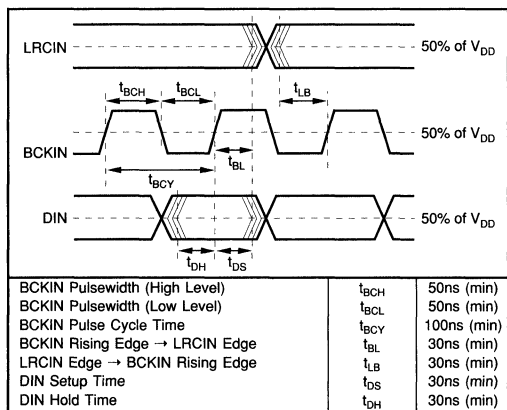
LRCIN

50% of $V_{DD}$

$t_{BCH}$

$t_{BCL}$

$t_{LB}$

50% of $V_{DD}$

BCKIN

$t_{BL}$

$t_{BCY}$

DIN

50% of $V_{DD}$

$t_{DH}$

$t_{DS}$

| | | |
|---|---|---|
| BCKIN Pulsewidth (High Level) | $t_{BCH}$ | 50ns (min) |
| BCKIN Pulsewidth (Low Level) | $t_{BCL}$ | 50ns (min) |
| BCKIN Pulse Cycle Time | $t_{BCY}$ | 100ns (min) |
| BCKIN Rising Edge → LRCIN Edge | $t_{BL}$ | 30ns (min) |
| LRCIN Edge → BCKIN Rising Edge | $t_{LB}$ | 30ns (min) |
| DIN Setup Time | $t_{DS}$ | 30ns (min) |
| DIN Hold Time | $t_{DH}$ | 30ns (min) |